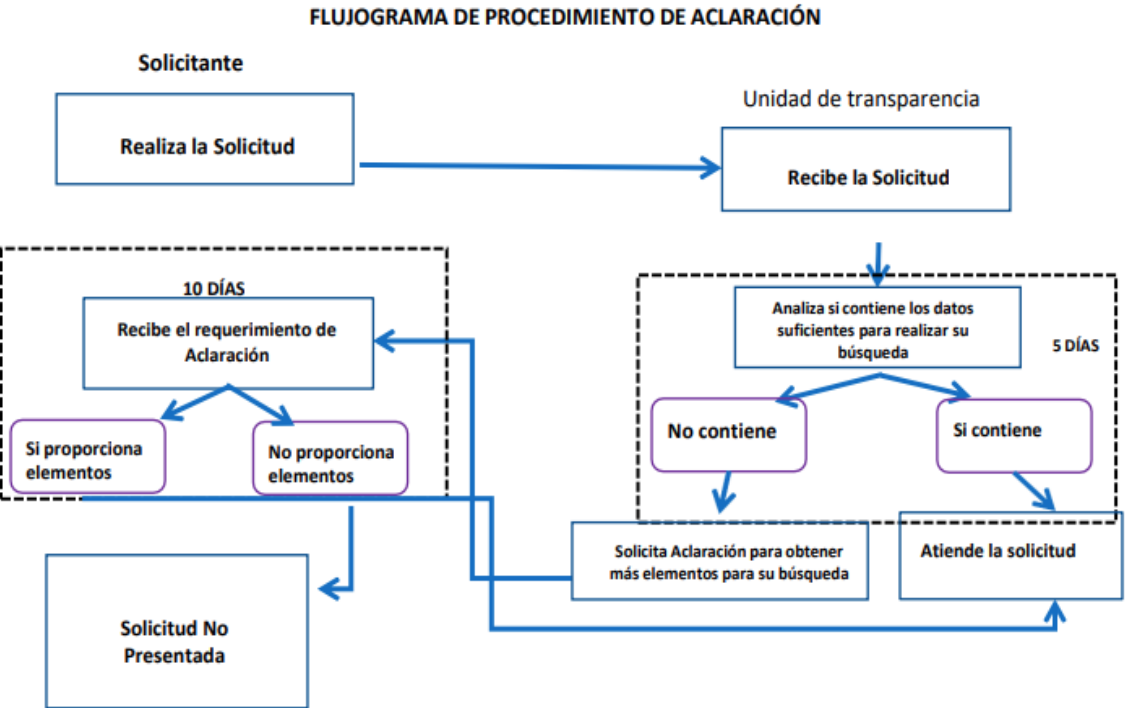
FLUJOGRAMA DE PROCEDIMIENTO DE ACLARACIÓN

Solicitante

Realiza la Solicitud

Unidad de transparencia

Recibe la Solicitud

10 DÍAS

Recibe el requerimiento de Aclaración

Si proporciona elementos

No proporciona elementos

Analiza si contiene los datos suficientes para realizar su búsqueda

5 DÍAS

No contiene

Si contiene

Solicita Aclaración para obtener más elementos para su búsqueda

Atiende la solicitud

Solicitud No Presentada